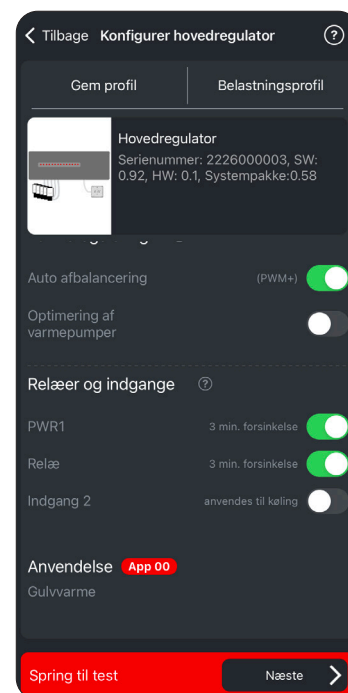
Tilbage Konfigurer hovedregulator ?

Gem profil | Belastningsprofil

Hovedregulator
Serienummer: 2226000003, SW: 0.92, HW: 0.1, Systempakke:0.58

Auto afbalancering (PWM+)

Optimering af varmepumper

Relæer og indgange ?

PWR1 3 min. forsinkelse

Relæ 3 min. forsinkelse

Indgang 2 anvendes til køling

Anvendelse App 00
Gulvvarme

Spring til test Næste